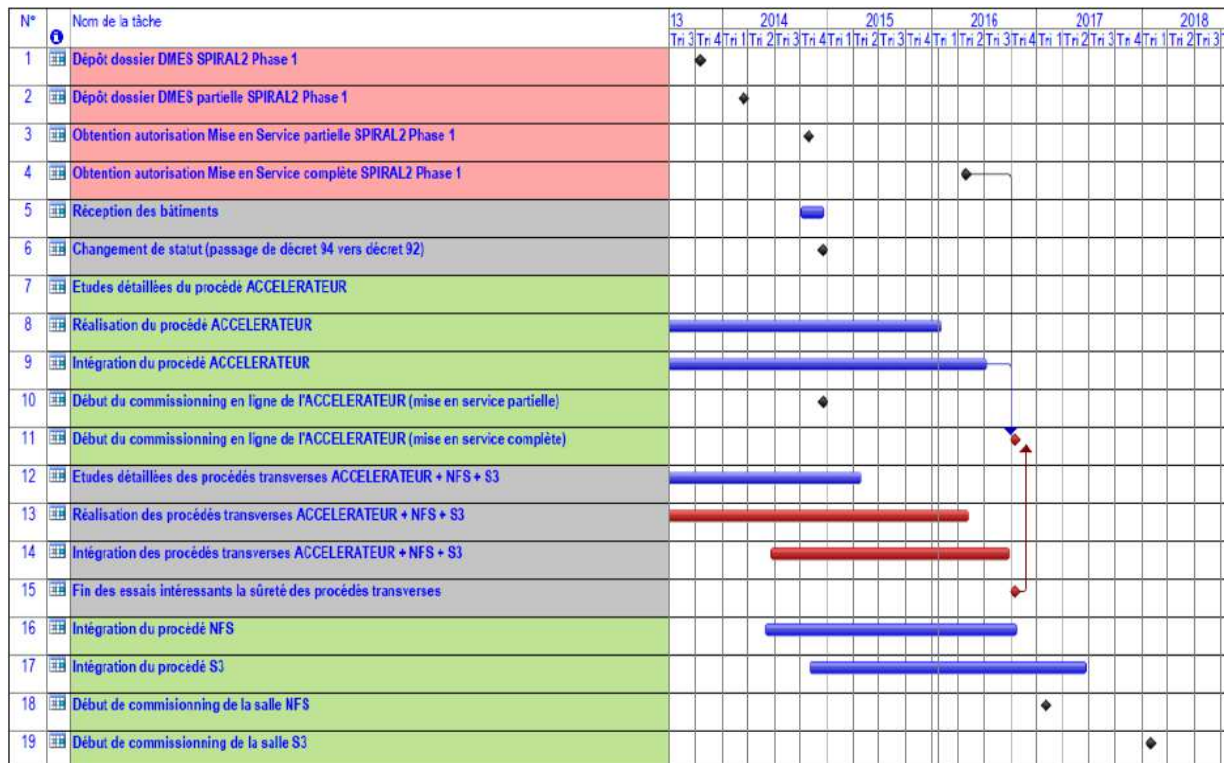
| N° | | Nom de la tâche |
|---|---|---|
| 1 | | Dépôt dossier DMES SPIRAL2 Phase 1 |
| 2 | | Dépôt dossier DMES partielle SPIRAL2 Phase 1 |
| 3 | | Obtention autorisation Mise en Service partielle SPIRAL2 Phase 1 |
| 4 | | Obtention autorisation Mise en Service complète SPIRAL2 Phase 1 |
| 5 | | Réception des bâtiments |
| 6 | | Changement de statut (passage de décret 94 vers décret 92) |
| 7 | | Etudes détaillées du procédé ACCELERATEUR |
| 8 | | Réalisation du procédé ACCELERATEUR |
| 9 | | Intégration du procédé ACCELERATEUR |
| 10 | | Début du commissionning en ligne de l'ACCELERATEUR (mise en service partielle) |
| 11 | | Début du commissionning en ligne de l'ACCELERATEUR (mise en service complète) |
| 12 | | Etudes détaillées des procédés transverses ACCELERATEUR + NFS + S3 |
| 13 | | Réalisation des procédés transverses ACCELERATEUR + NFS + S3 |
| 14 | | Intégration des procédés transverses ACCELERATEUR + NFS + S3 |
| 15 | | Fin des essais intéressants la sûreté des procédés transverses |
| 16 | | Intégration du procédé NFS |
| 17 | | Intégration du procédé S3 |
| 18 | | Début de commisionning de la salle NFS |
| 19 | | Début de commissionning de la salle S3 |

13 2014 2015 2016 2017 2018
Tri 3 Tri 4 Tri 1 Tri 2 Tri 3 Tri 4 Tri 1 Tri 2 Tri 3 Tri 4 Tri 1 Tri 2 Tri 3 Tri 4 Tri 1 Tri 2 Tri 3 Tri 4 Tri 1 Tri 2 Tri 3